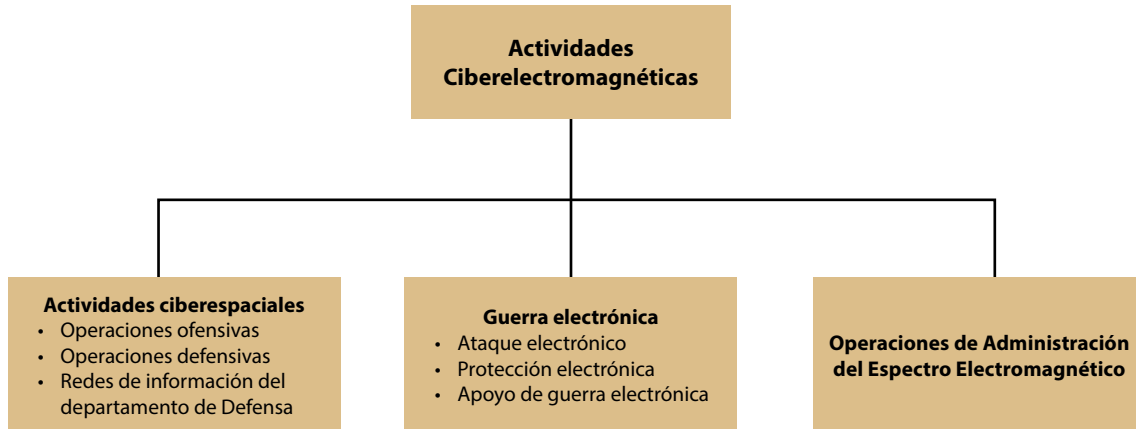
Actividades Ciberelectromagnéticas

Actividades ciberespaciales
• Operaciones ofensivas
• Operaciones defensivas
• Redes de información del departamento de Defensa

Guerra electrónica
• Ataque electrónico
• Protección electrónica
• Apoyo de guerra electrónica

Operaciones de Administración del Espectro Electromagnético